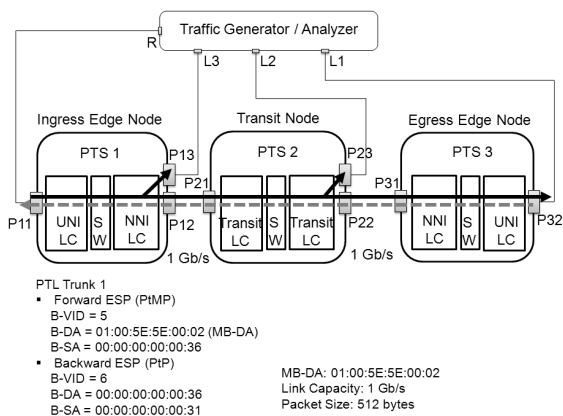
Traffic Generator / Analyzer

R

L3

L2

L1

Ingress Edge Node

Transit Node

Egress Edge Node

PTS 1

PTS 2

PTS 3

P13

P23

P21

P31

P11

UNI LC

S W

NNI LC

P12

Transit LC

S W

Transit LC

P22

NNI LC

S W

UNI LC

P32

1 Gb/s

1 Gb/s

PTL Trunk 1
▪ Forward ESP (PtMP)
B-VID = 5
B-DA = 01:00:5E:5E:00:02 (MB-DA)
B-SA = 00:00:00:00:00:36
▪ Backward ESP (PtP)
B-VID = 6
B-DA = 00:00:00:00:00:36
B-SA = 00:00:00:00:00:31

MB-DA: 01:00:5E:5E:00:02
Link Capacity: 1 Gb/s
Packet Size: 512 bytes